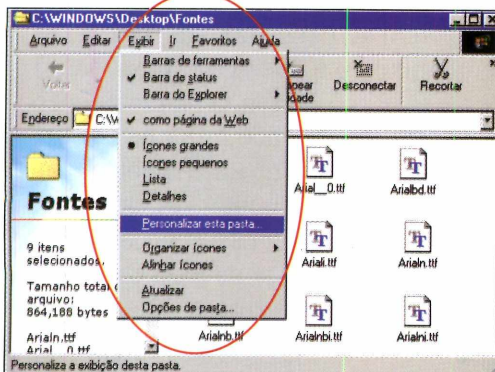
C:\WINDOWS\Desktop\Fontes

Arquivo Editar Exibir Ir Favoritos Ajuda

Voltar

Endereço C:\W

Barras de ferramentas
Barra de status
Barra do Explorer
como página da Web
Ícones grandes
Ícones pequenos
Lista
Detalhes
Personalizar esta pasta...
Organizar ícones
Alinhar ícones
Atualizar
Opções de pasta...

Mapear unidade

Desconectar

Recortar

Fontes

9 itens selecionados.

Tamanho total arquivo: 864,186 bytes

Arialn.ttf
Arial_0.ttf

Arial__0.ttf

Arialbd.ttf

Ariali.ttf

Arialn.ttf

Arialnb.ttf

Arialnbi.ttf

Arialni.ttf

Personaliza a exibição desta pasta.